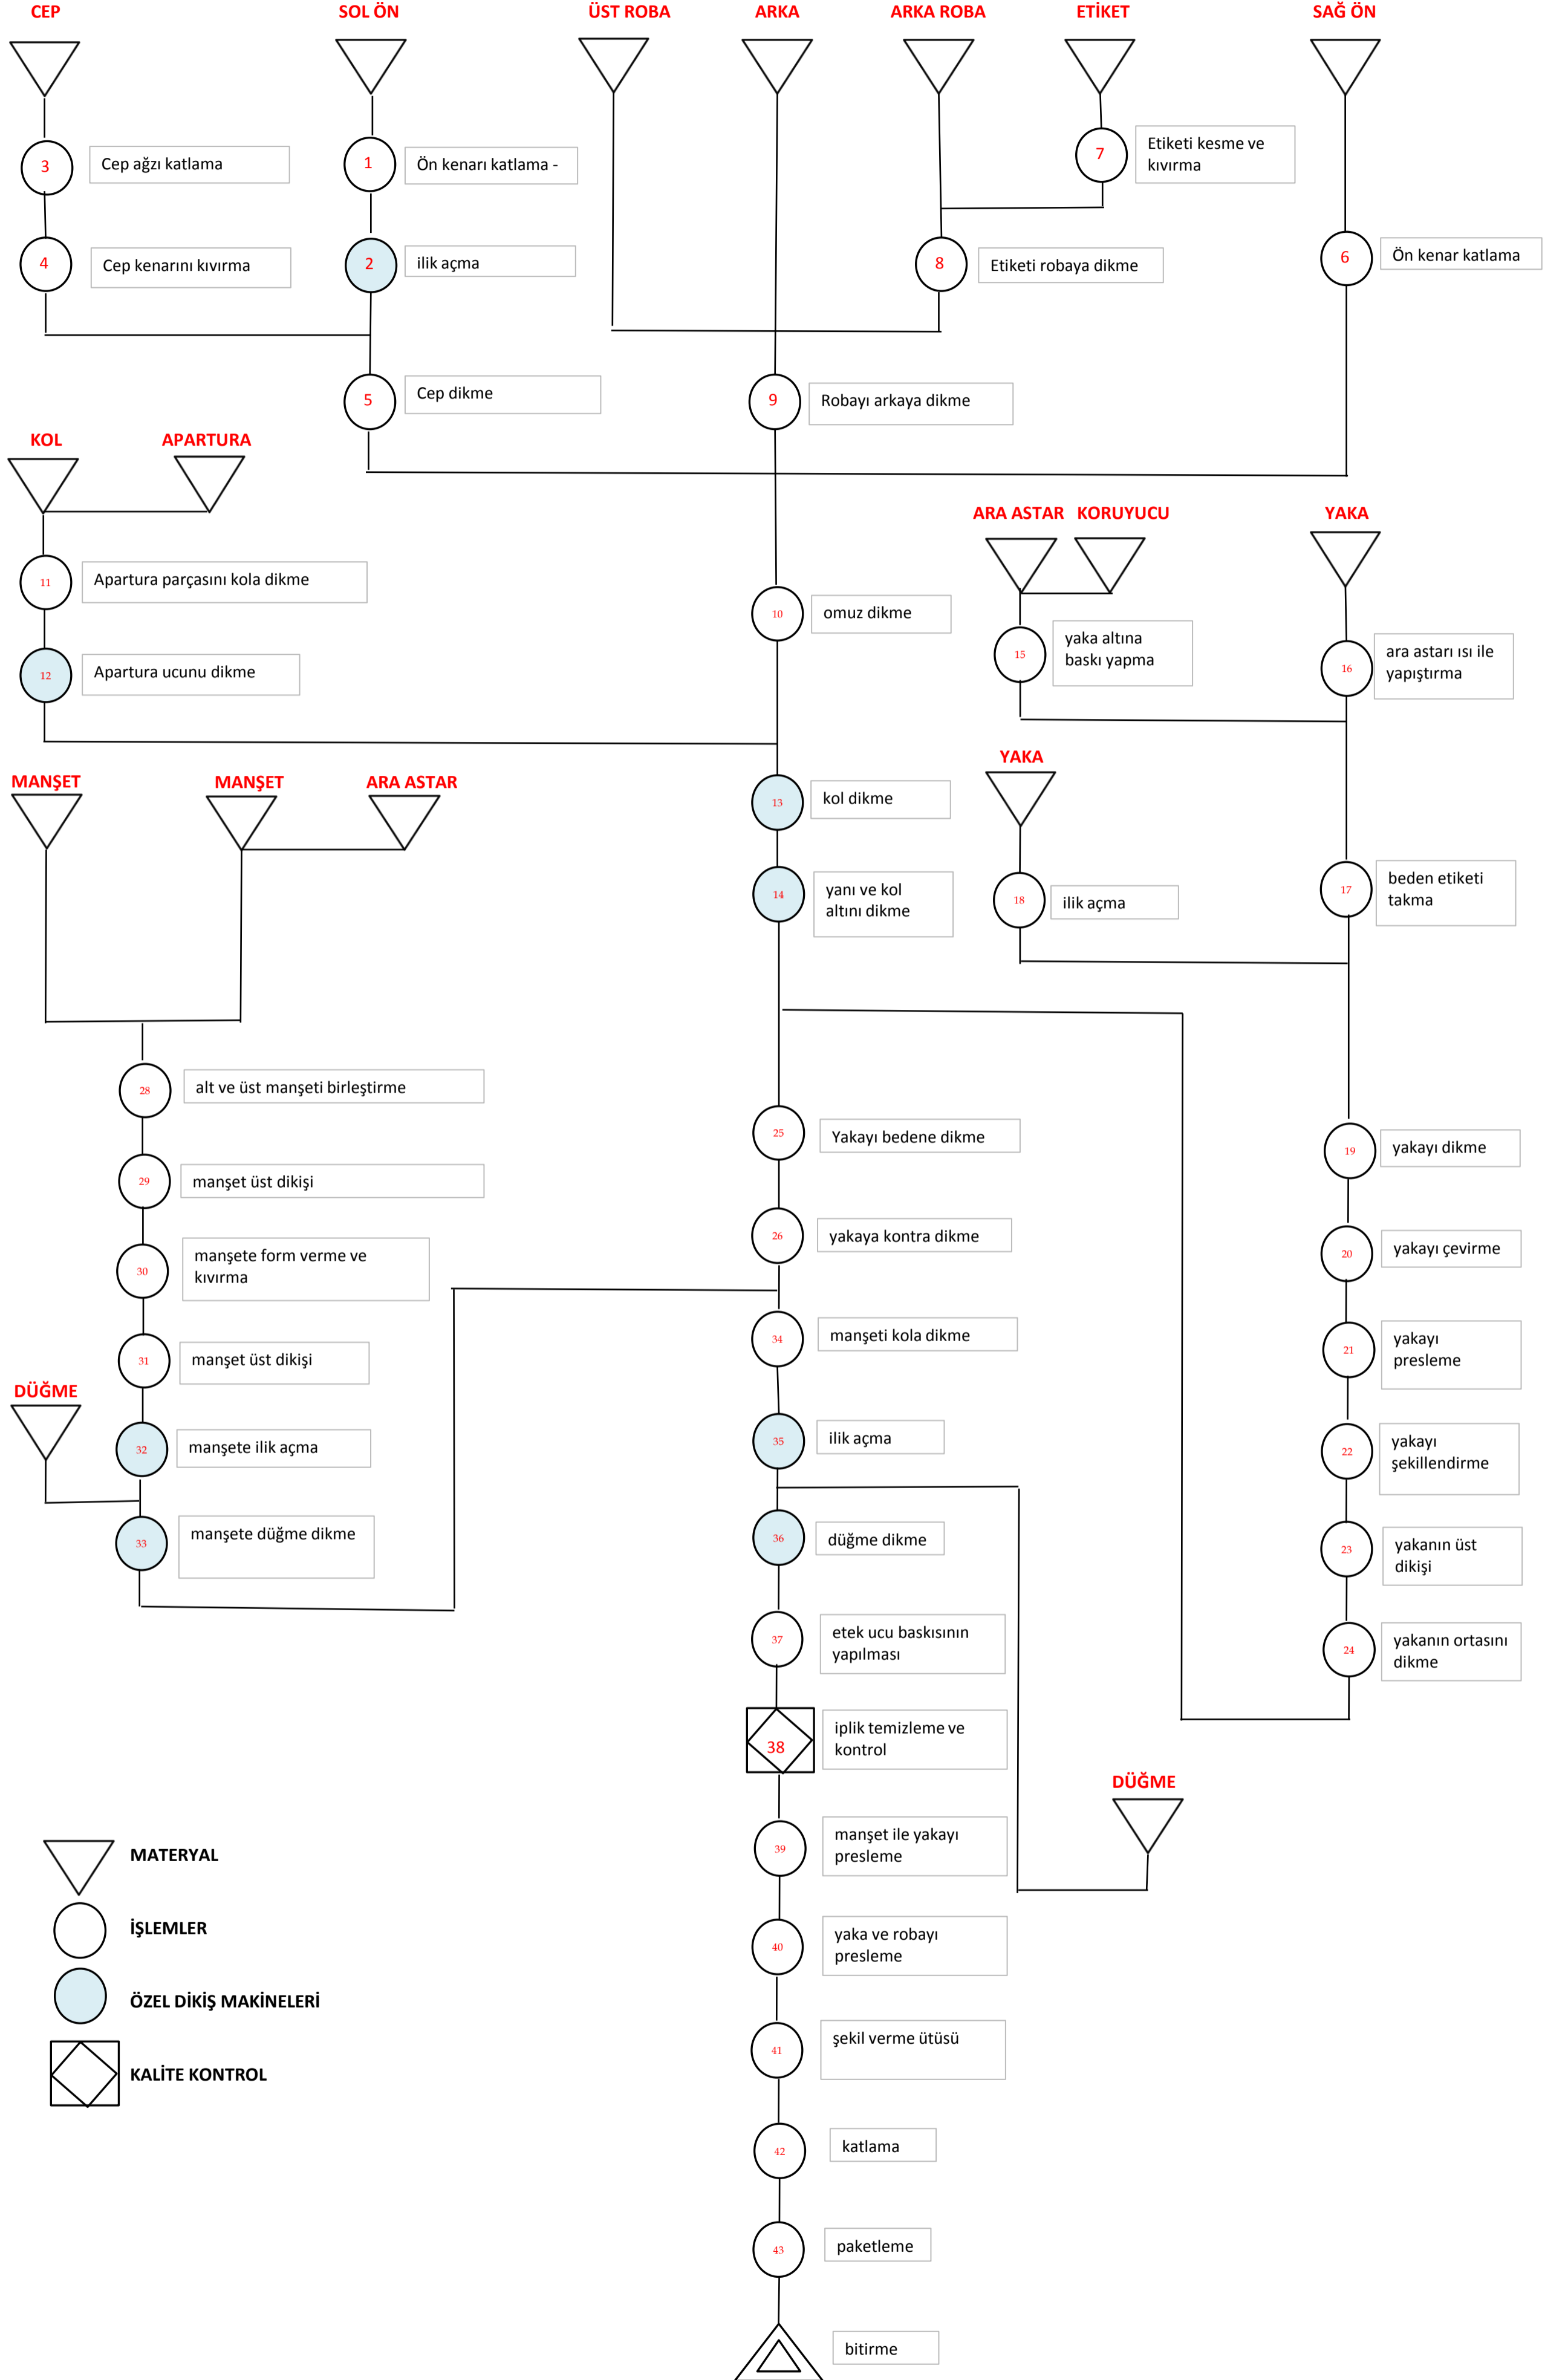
CEP

SOL ÖN

ÜST ROBA

ARKA

ARKA ROBA

ETİKET

SAĞ ÖN

3 Cep ağzı katlama

4 Cep kenarını kıvırma

1 Ön kenarı katlama -

2 ilik açma

5 Cep dikme

7 Etiketi kesme ve kıvırma

8 Etiketi robaya dikme

9 Robayı arkaya dikme

6 Ön kenar katlama

KOL

APARTURA

11 Apartura parçasını kola dikme

12 Apartura ucunu dikme

10 omuz dikme

ARA ASTAR

KORUYUCU

YAKA

15 yaka altına baskı yapma

16 ara astarı ısı ile yapıştırma

MANŞET

MANŞET

ARA ASTAR

13 kol dikme

14 yanı ve kol altını dikme

YAKA

18 ilik açma

17 beden etiketi takma

28 alt ve üst manşeti birleştirme

29 manşet üst dikişi

30 manşete form verme ve kıvırma

31 manşet üst dikişi

DÜĞME

32 manşete ilik açma

33 manşete düğme dikme

25 Yakayı bedene dikme

26 yakaya kontra dikme

34 manşeti kola dikme

35 ilik açma

36 düğme dikme

37 etek ucu baskısının yapılması

38 iplik temizleme ve kontrol

39 manşet ile yakayı presleme

40 yaka ve robayı presleme

41 şekil verme ütüsü

42 katlama

43 paketleme

bitirme

19 yakayı dikme

20 yakayı çevirme

21 yakayı presleme

22 yakayı şekillendirme

23 yakanın üst dikişi

24 yakanın ortasını dikme

DÜĞME

MATERYAL

İŞLEMLER

ÖZEL DİKİŞ MAKİNELERİ

KALİTE KONTROL